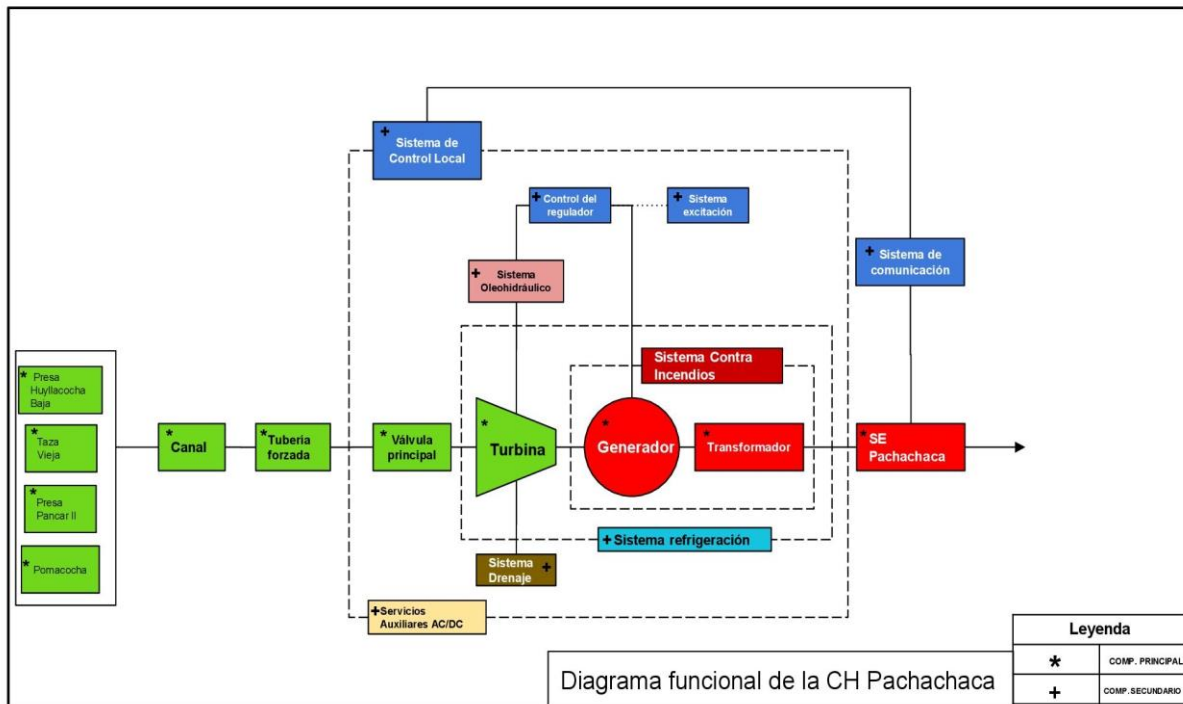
+ Sistema de Control Local

+ Control del regulador

+ Sistema excitación

+ Sistema de comunicación

+ Sistema Oleohidráulico

Sistema Contra Incendios

* Presa Huyllacocha Baja

* Taza Vieja

* Presa Pancar II

* Pomacocha

* Canal

* Tuberia forzada

* Válvula principal

* Turbina

* Generador

* Transformador

* SE Pachachaca

+ Sistema refrigeración

Sistema Drenaje +

+ Servicios Auxiliares AC/DC

Diagrama funcional de la CH Pachachaca

| Leyenda | |
|---|---|
| * | COMP. PRINCIPAL |
| + | COMP. SECUNDARIO |